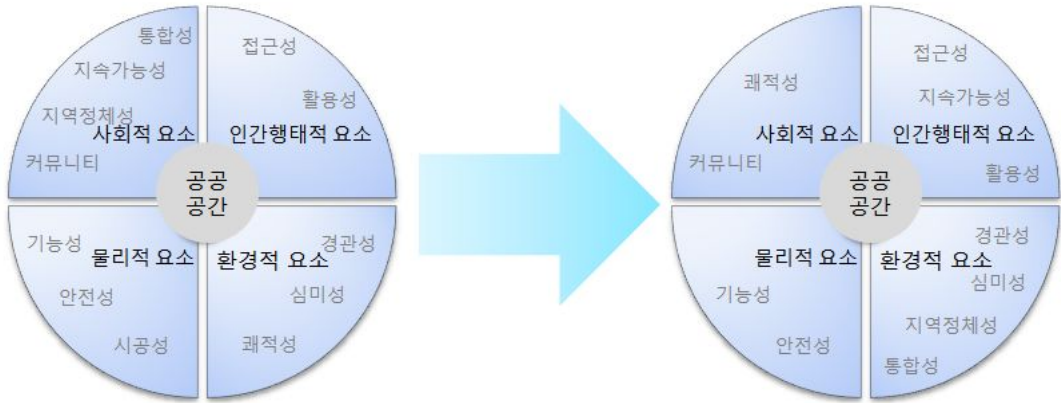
통합성
지속가능성
지역정체성
사회적 요소
커뮤니티

접근성
활용성
인간행태적 요소

공공
공간

기능성
물리적 요소
안전성
시공성

경관성
환경적 요소
심미성
쾌적성

쾌적성
사회적 요소
커뮤니티

접근성
지속가능성
인간행태적 요소
활용성

공공
공간

물리적 요소
기능성
안전성

경관성
환경적 요소
심미성
지역정체성
통합성